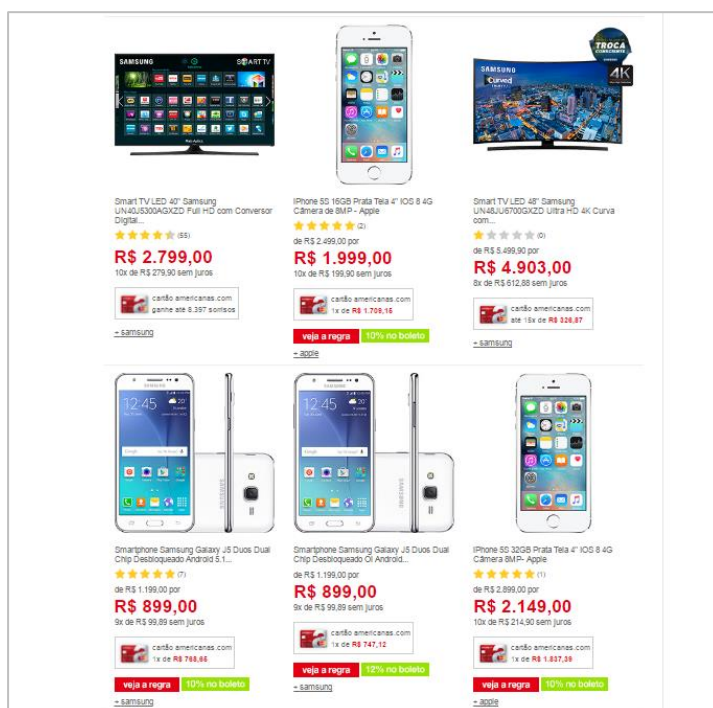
SAMSUNG SMART TV

Smart TV LED 40" Samsung UN40J5300AGXZD Full HD com Conversor Digital...
(55)
R$ 2.799,00
10x de R$ 279,90 sem juros
cartão americanas.com
ganhe até 8.397 sorrisos
+ samsung

iPhone 5S 16GB Prata Tela 4" IOS 8 4G Câmera de 8MP - Apple
(2)
de R$ 2.499,00 por
R$ 1.999,00
10x de R$ 199,90 sem juros
cartão americanas.com
1x de R$ 1.709,15
veja a regra
10% no boleto
+ apple

TROCA
SAMSUNG
Curved
4K

Smart TV LED 48" Samsung UN48JU6700GXZD Ultra HD 4K Curva com...
(0)
de R$ 5.499,90 por
R$ 4.903,00
8x de R$ 612,88 sem juros
cartão americanas.com
até 15x de R$ 326,87
+ samsung

12:45

Smartphone Samsung Galaxy J5 Duos Dual Chip Desbloqueado Android 5.1...
(7)
de R$ 1.199,00 por
R$ 899,00
9x de R$ 99,89 sem juros
cartão americanas.com
1x de R$ 768,65
veja a regra
10% no boleto
+ samsung

12:45

Smartphone Samsung Galaxy J5 Duos Dual Chip Desbloqueado Oi Android...
de R$ 1.199,00 por
R$ 899,00
9x de R$ 99,89 sem juros
cartão americanas.com
1x de R$ 747,12
veja a regra
12% no boleto
+ samsung

iPhone 5S 32GB Prata Tela 4" IOS 8 4G Câmera 8MP- Apple
(1)
de R$ 2.899,00 por
R$ 2.149,00
10x de R$ 214,90 sem juros
cartão americanas.com
1x de R$ 1.837,39
veja a regra
10% no boleto
+ apple